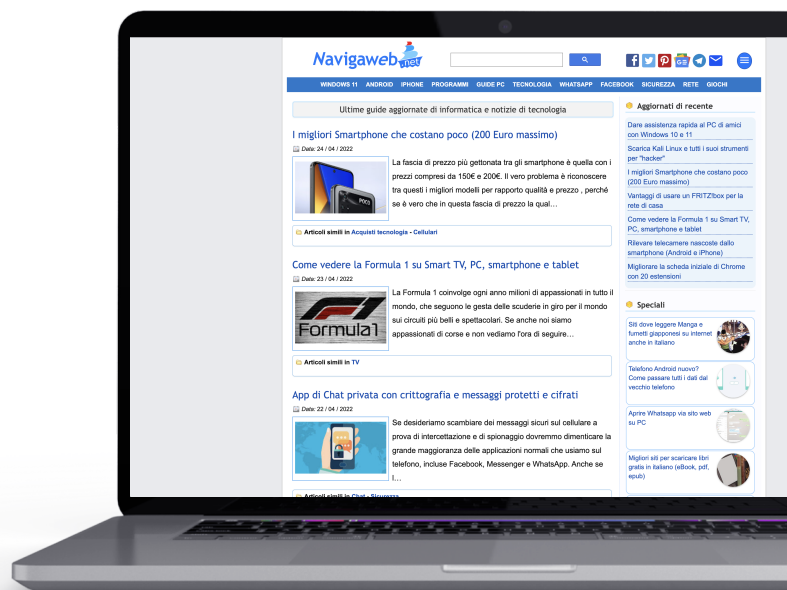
Navigaweb.net

WINDOWS 11 ANDROID IPHONE PROGRAMMI GUIDE PC TECNOLOGIA WHATSAPP FACEBOOK SICUREZZA RETE GIOCHI

Ultime guide aggiornate di informatica e notizie di tecnologia

I migliori Smartphone che costano poco (200 Euro massimo)

Data: 24 / 04 / 2022

La fascia di prezzo più gettonata tra gli smartphone è quella con i prezzi compresi da 150€ e 200€. Il vero problema è riconoscere tra questi i migliori modelli per rapporto qualità e prezzo , perché se è vero che in questa fascia di prezzo la qual...

Articoli simili in Acquisti tecnologia - Cellulari

Come vedere la Formula 1 su Smart TV, PC, smartphone e tablet

Data: 23 / 04 / 2022

Formula 1

La Formula 1 coinvolge ogni anno milioni di appassionati in tutto il mondo, che seguono le gesta delle scuderie in giro per il mondo sui circuiti più belli e spettacolari. Se anche noi siamo appassionati di corse e non vediamo l'ora di seguire...

Articoli simili in TV

App di Chat privata con crittografia e messaggi protetti e cifrati

Data: 22 / 04 / 2022

Se desideriamo scambiare dei messaggi sicuri sul cellulare a prova di intercettazione e di spionaggio dovremmo dimenticare la grande maggioranza delle applicazioni normali che usiamo sul telefono, incluse Facebook, Messenger e WhatsApp. Anche se l...

Articoli simili in Chat - Sicurezza

Aggiornati di recente

Dare assistenza rapida al PC di amici con Windows 10 e 11

Scarica Kali Linux e tutti i suoi strumenti per "hacker"

I migliori Smartphone che costano poco (200 Euro massimo)

Vantaggi di usare un FRITZ!box per la rete di casa

Come vedere la Formula 1 su Smart TV, PC, smartphone e tablet

Rilevare telecamere nascoste dallo smartphone (Android e iPhone)

Migliorare la scheda iniziale di Chrome con 20 estensioni

Speciali

Siti dove leggere Manga e fumetti giapponesi su internet anche in italiano

Telefono Android nuovo? Come passare tutti i dati dal vecchio telefono

Aprire Whatsapp via sito web su PC

Migliori siti per scaricare libri gratis in italiano (eBook, pdf, epub)